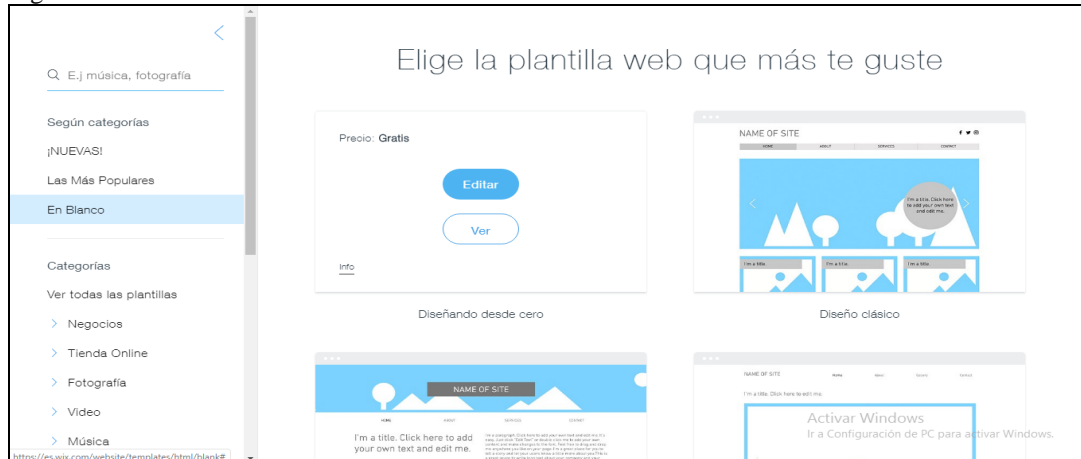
E.j música, fotografía

Según categorías
¡NUEVAS!
Las Más Populares
En Blanco

Categorías
Ver todas las plantillas
Negocios
Tienda Online
Fotografía
Video
Música

https://es.wix.com/website/templates/html/blank#

Elige la plantilla web que más te guste

Precio: Gratis

Editar

Ver

Info

Diseñando desde cero

NAME OF SITE

HOME ABOUT SERVICES CONTACT

I'm a title. Click here to add your own text and edit me.

I'm a title I'm a title I'm a title

Diseño clásico

NAME OF SITE

HOME ABOUT SERVICES CONTACT

I'm a title. Click here to add your own text and edit me.

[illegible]

NAME OF SITE

HOME ABOUT SERVICES CONTACT

I'm a title. Click here to edit me.

Activar Windows
Ir a Configuración de PC para activar Windows.